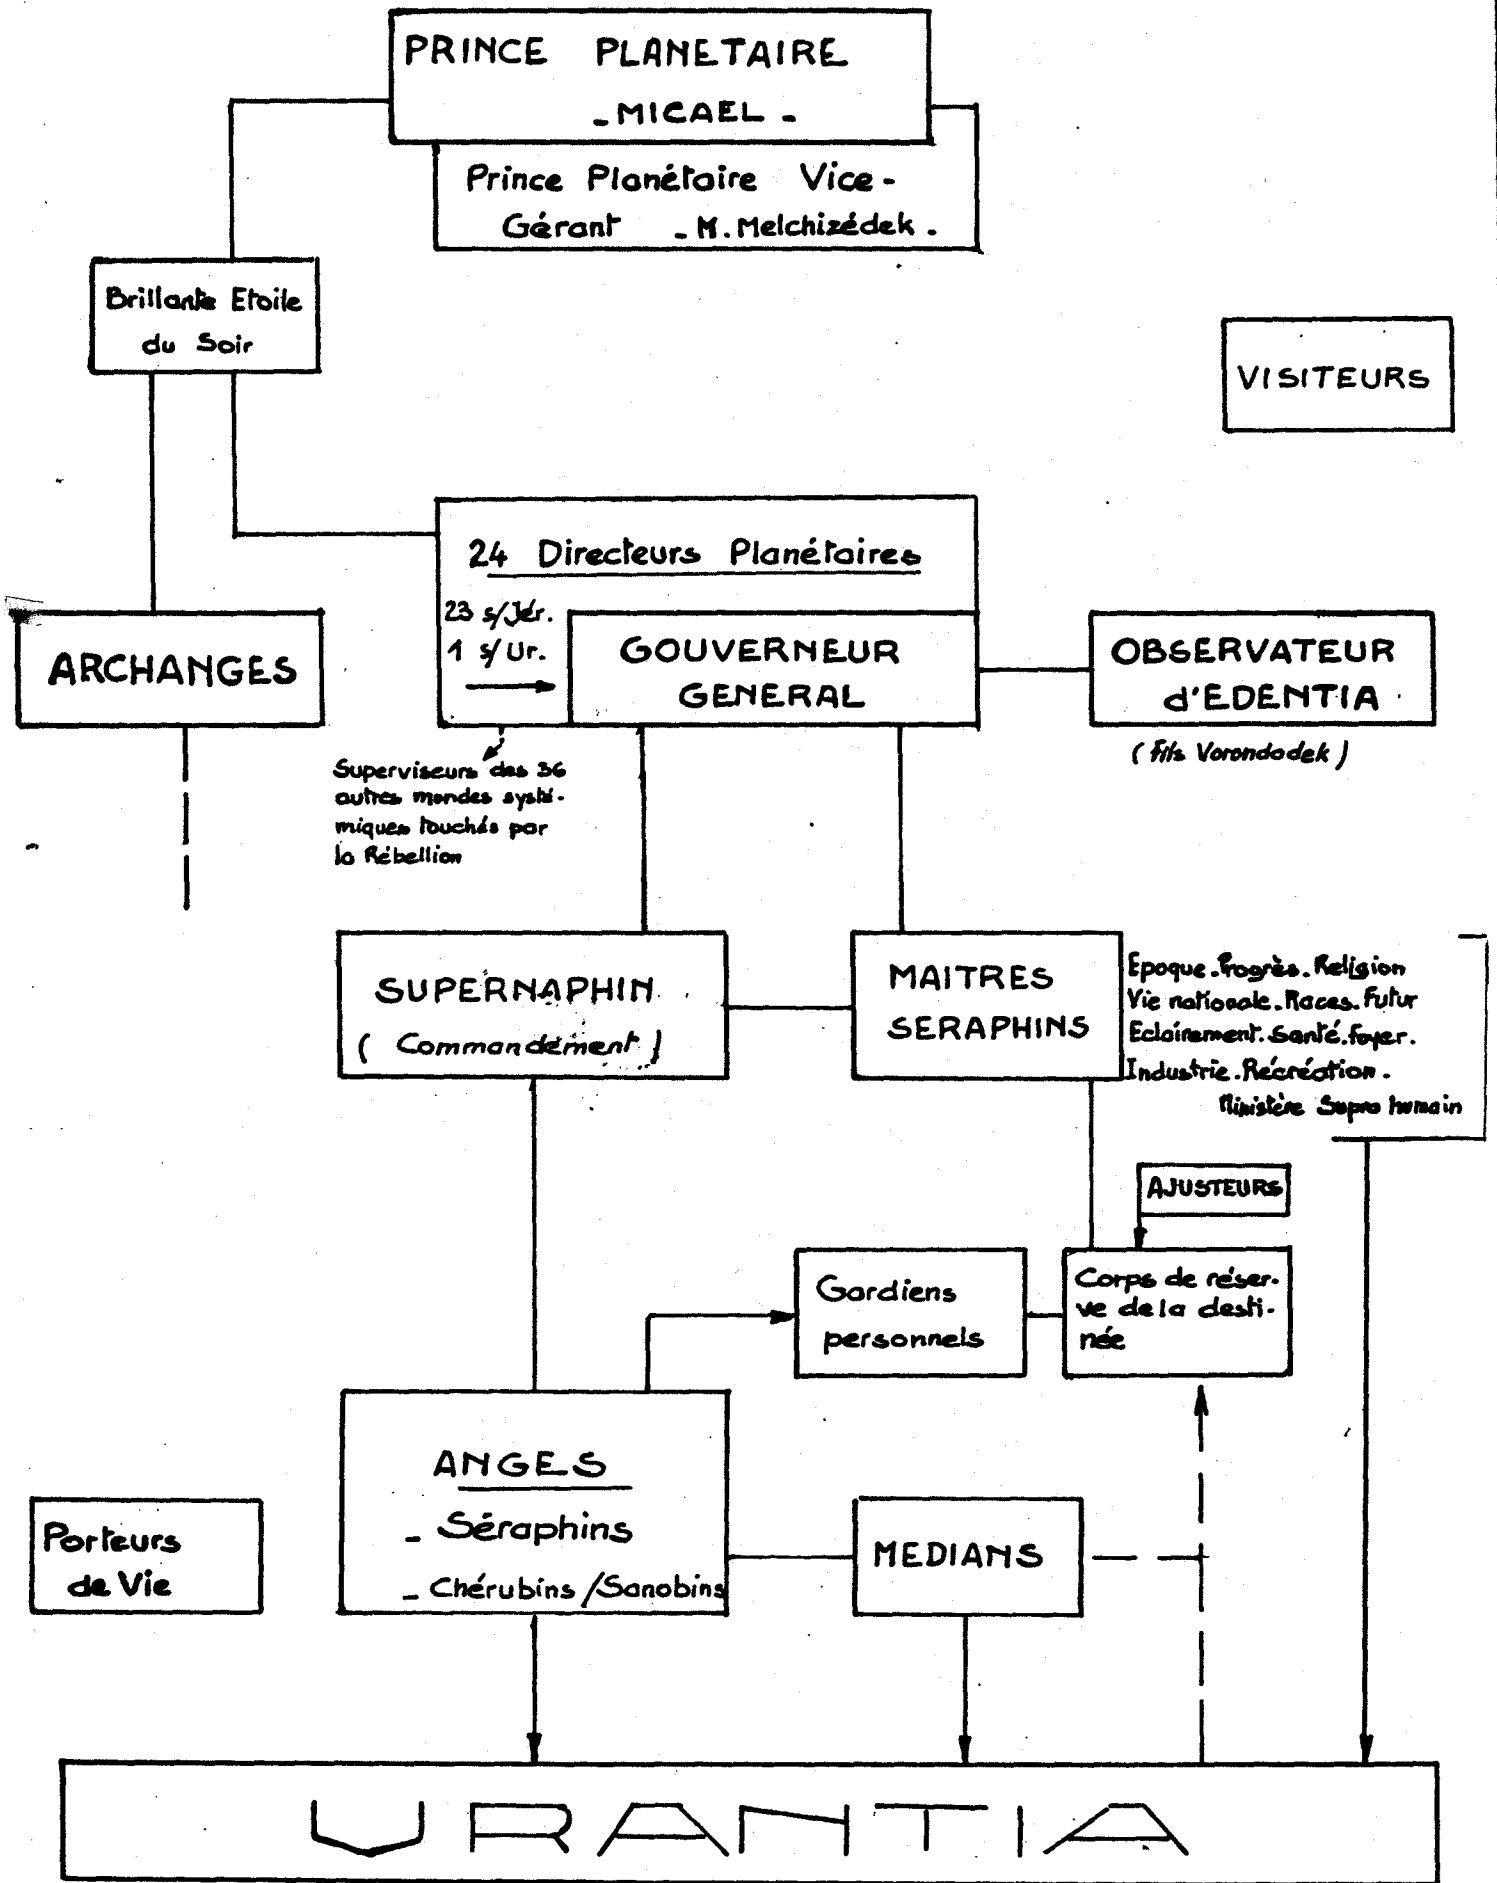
PRINCE PLANETAIRE
_MICAEL_

Prince Planétaire Vice-Gérant _M. Melchizédek.

Brillante Etoile du Soir

VISITEURS

24 Directeurs Planétaires

23 s/Jér.
1 s/Ur.

ARCHANGES

GOUVERNEUR GENERAL

OBSERVATEUR d'EDENTIA

(Fils Vorondadek)

Superviseurs des 36 autres mondes systémiques touchés par la Rébellion

SUPERNAPHIN
(Commandement)

MAITRES SERAPHINS

Epoque. Progrès. Religion
Vie nationale. Races. Futur
Eclairement. Santé. foyer.
Industrie. Récréation.
Ministère Supra humain

AJUSTEURS

Gardiens personnels

Corps de réserve de la destinée

ANGES
_Séraphins
_Chérubins/Sanobins

Porteurs de Vie

MEDIANS

URANTIA